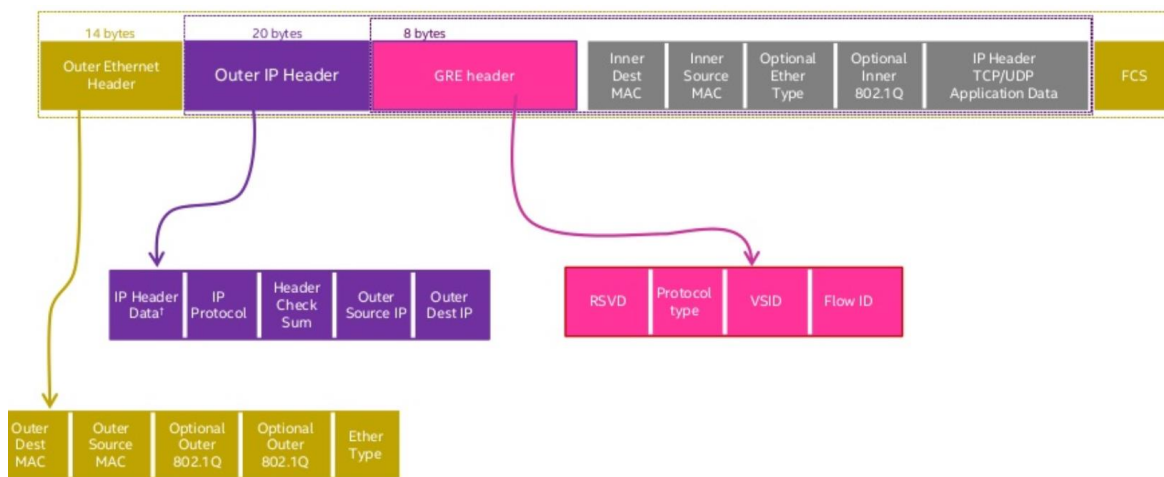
14 bytes
20 bytes
8 bytes

Outer Ethernet Header
Outer IP Header
GRE header
Inner Dest MAC
Inner Source MAC
Optional Ether Type
Optional Inner 802.1Q
IP Header TCP/UDP Application Data
FCS

IP Header Data†
IP Protocol
Header Check Sum
Outer Source IP
Outer Dest IP

RSVD
Protocol type
VSID
Flow ID

Outer Dest MAC
Outer Source MAC
Optional Outer 802.1Q
Optional Outer 802.1Q
Ether Type